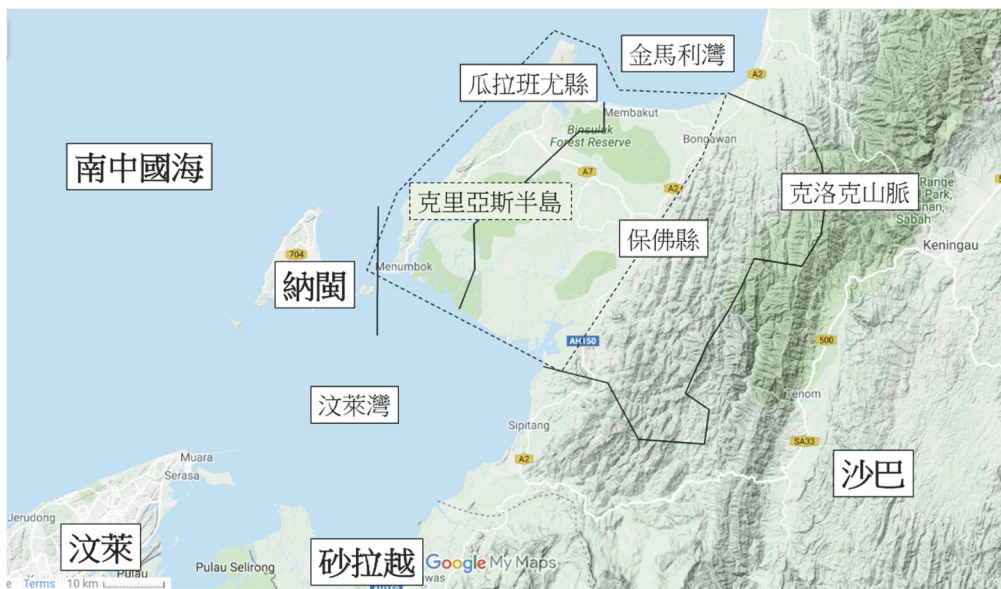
金馬利灣

瓜拉班尤縣

Membakut

Binsulok Forest Reserve

Bongawan

A2

A7

A2

南中國海

克里亞斯半島

克洛克山脈

Range Park, Sabah

Keningau

保佛縣

704

納閩

Menumbok

AH150

500

汶萊灣

Tenom

Sipitang

SA33

A2

沙巴

Muara

Serasa

Jerudong

汶萊

Pulau

Pulau Selirong

砂拉越

Google My Maps

Terms 10 km